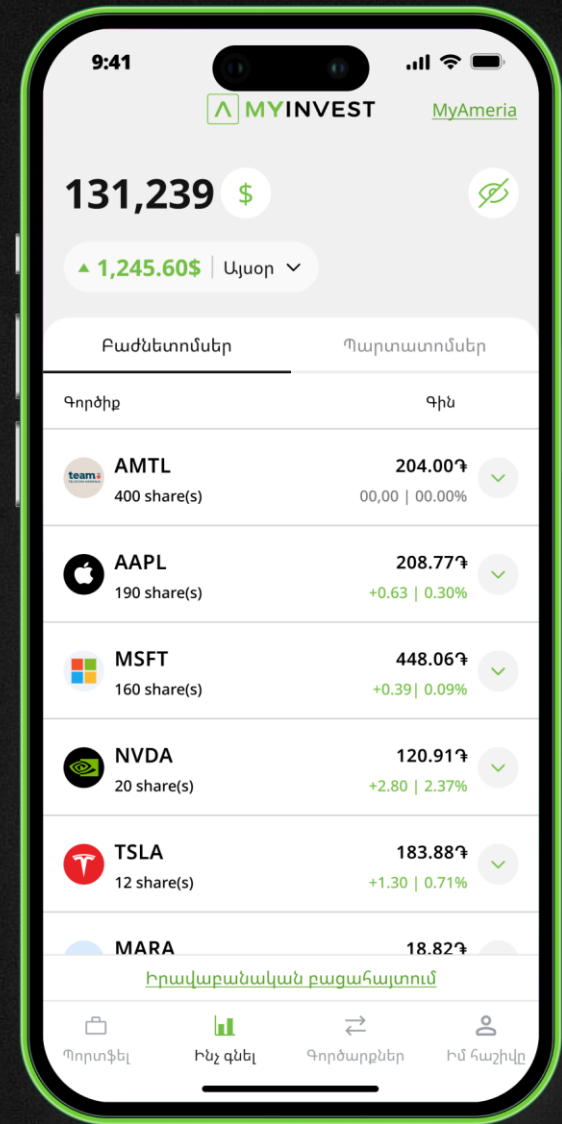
9:41

MYINVEST

MyAmeria

131,239 $

▲ 1,245.60$ | Այսօր

Բաժնետոմսեր

Պարտատոմսեր

Գործիք

Գին

team

AMTL
400 share(s)
204.00֏
00,00 | 00.00%

AAPL
190 share(s)
208.77֏
+0.63 | 0.30%

MSFT
160 share(s)
448.06֏
+0.39| 0.09%

NVDA
20 share(s)
120.91֏
+2.80 | 2.37%

TSLA
12 share(s)
183.88֏
+1.30 | 0.71%

MARA
18.82֏

Իրավաբանական բացահայտում

Պորտֆել

Ինչ գնել

Գործարքներ

Իմ հաշիվը